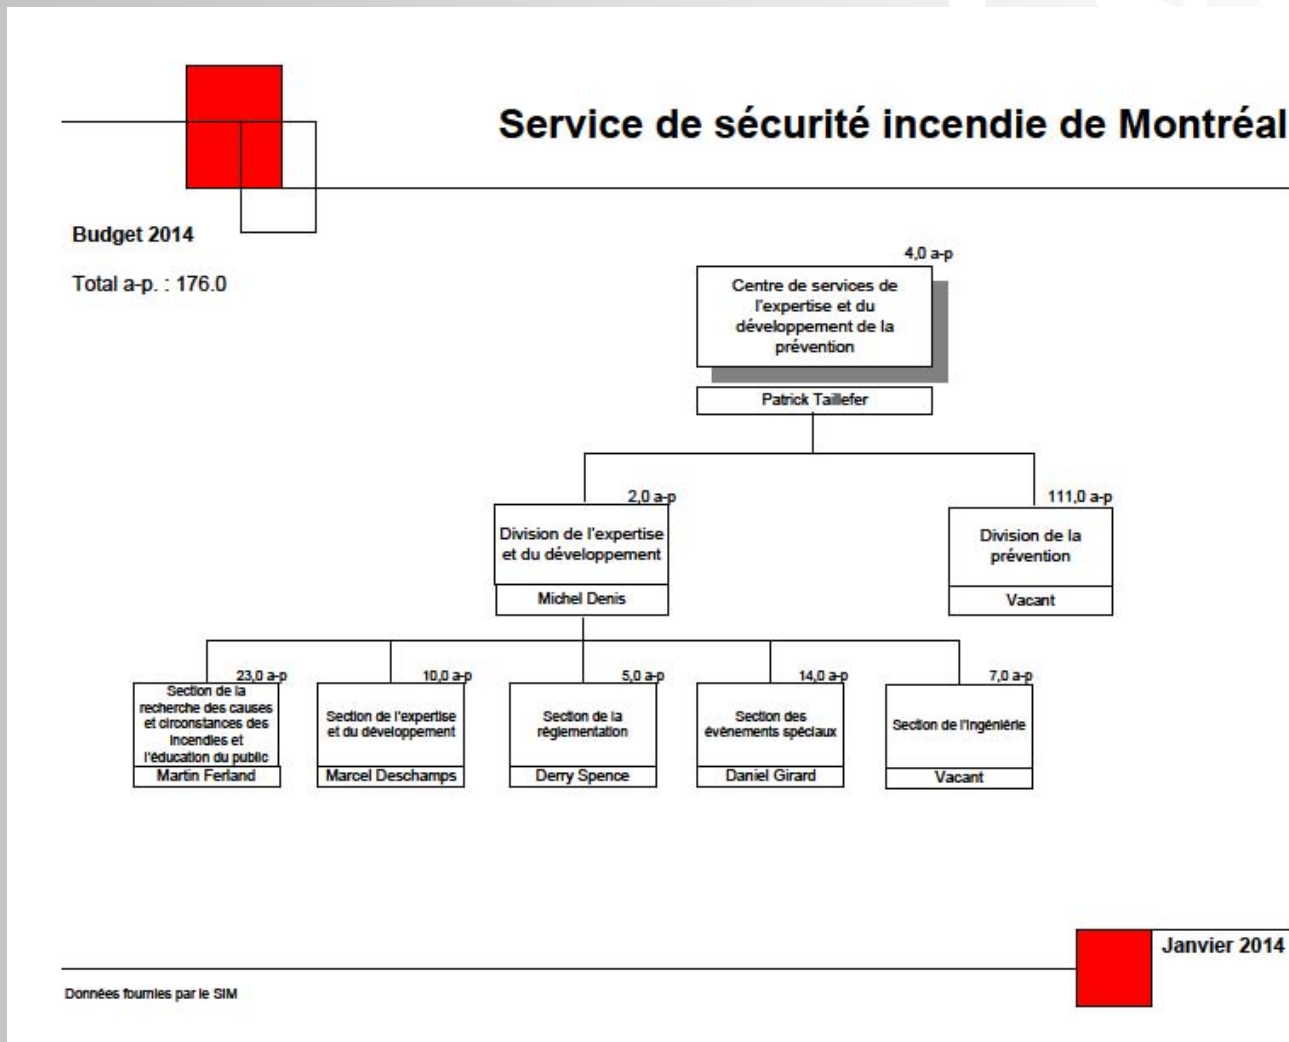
Service de sécurité incendie de Montréal

Budget 2014

Total a-p. : 176.0

4,0 a-p

Centre de services de l'expertise et du développement de la prévention

Patrick Taillefer

2,0 a-p

Division de l'expertise et du développement

Michel Denis

111,0 a-p

Division de la prévention

Vacant

23,0 a-p

Section de la recherche des causes et circonstances des incendies et l'éducation du public

Martin Ferland

10,0 a-p

Section de l'expertise et du développement

Marcel Deschamps

5,0 a-p

Section de la réglementation

Derry Spence

14,0 a-p

Section des événements spéciaux

Daniel Girard

7,0 a-p

Section de l'ingénierie

Vacant

Janvier 2014

Données fournies par le SIM